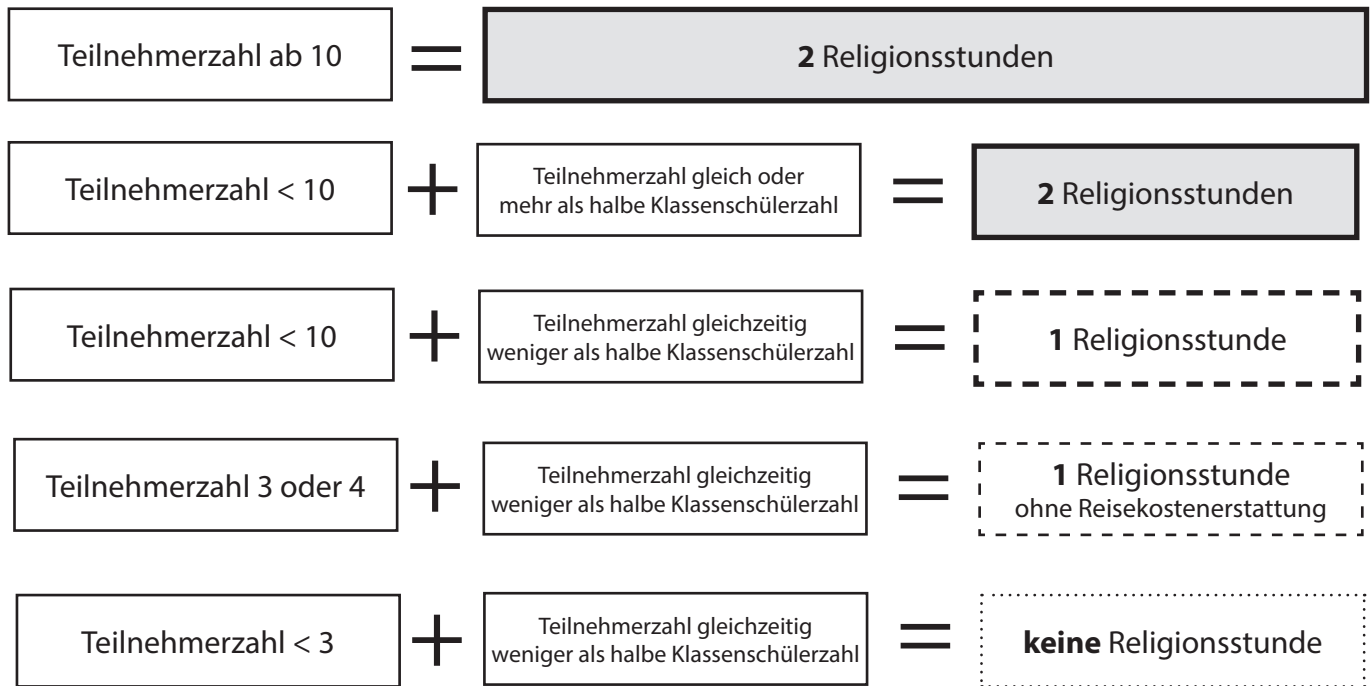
Teilnehmerzahl ab 10 = **2** Religionsstunden

Teilnehmerzahl < 10 + Teilnehmerzahl gleich oder mehr als halbe Klassenschülerzahl = **2** Religionsstunden

Teilnehmerzahl < 10 + Teilnehmerzahl gleichzeitig weniger als halbe Klassenschülerzahl = **1** Religionsstunde

Teilnehmerzahl 3 oder 4 + Teilnehmerzahl gleichzeitig weniger als halbe Klassenschülerzahl = **1** Religionsstunde ohne Reisekostenerstattung

Teilnehmerzahl < 3 + Teilnehmerzahl gleichzeitig weniger als halbe Klassenschülerzahl = **keine** Religionsstunde